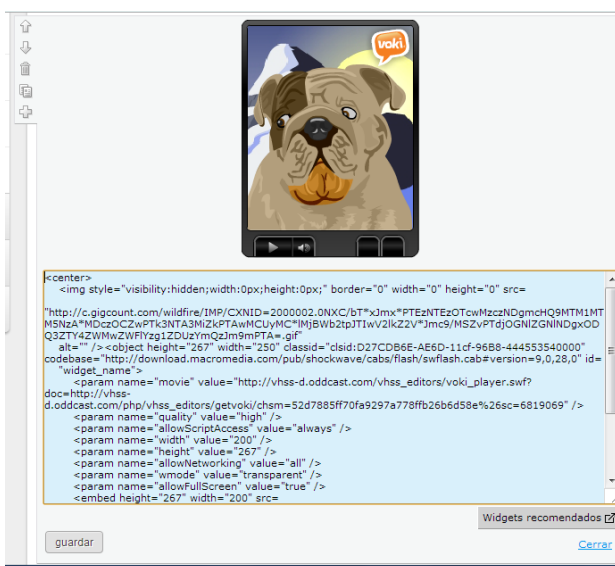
voki

<center>
<img style="visibility:hidden;width:0px;height:0px;" border="0" width="0" height="0" src="http://c.gigcount.com/wildfire/IMP/CXNID=2000002.0NXC/bT*xJmx*PTEzNTEzOTcwMzczNDgmcHQ9MTM1MTM5NzA*MDczOCZwPTk3NTA3MiZkPTAwMCUyMC*lMjBWb2tpJTIwV2lkZ2V*Jmc9MSZvPTdjOGNlZGNlNDgxODQ3ZTY4ZWMwZWFlYzg1ZDUzYmQzJm9mPTA=.gif"
alt="" /><object height="267" width="250" classid="clsid:D27CDB6E-AE6D-11cf-96B8-444553540000" codebase="http://download.macromedia.com/pub/shockwave/cabs/flash/swflash.cab#version=9,0,28,0" id="widget_name">
<param name="movie" value="http://vhss-d.oddcast.com/vhss_editors/voki_player.swf?doc=http://vhss-d.oddcast.com/php/vhss_editors/getvoki/chsm=52d7885ff70fa9297a778ffb26b6d58e%26sc=6819069" />
<param name="quality" value="high" />
<param name="allowScriptAccess" value="always" />
<param name="width" value="200" />
<param name="height" value="267" />
<param name="allowNetworking" value="all" />
<param name="wmode" value="transparent" />
<param name="allowFullScreen" value="true" />
<embed height="267" width="200" src=

Widgets recomendados

guardar

Cerrar